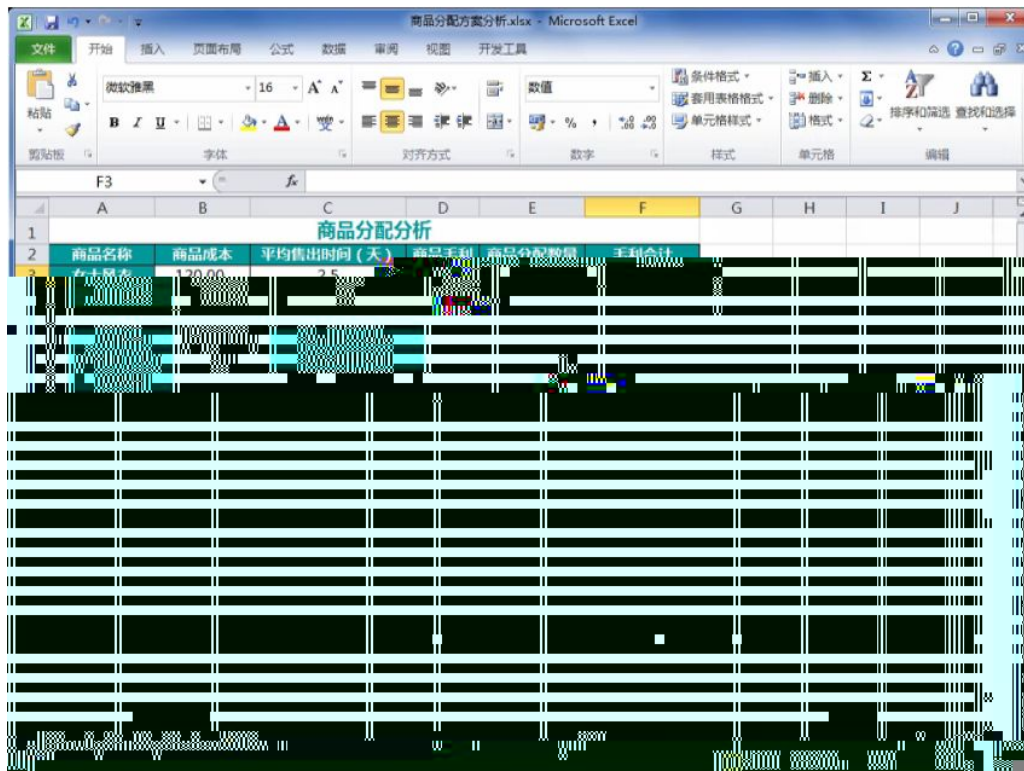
商品分配方案分析.xlsx - Microsoft Excel

文件 开始 插入 页面布局 公式 数据 审阅 视图 开发工具

粘贴
剪贴板
微软雅黑 16 $A^{+}$ $A^{-}$
B I U
字体
对齐方式
数值
% ,
数字
条件格式
套用表格格式
单元格样式
样式
插入
删除
格式
单元格
Σ
排序和筛选 查找和选择
编辑

F3 fx

| | A | B | C | D | E | F | G | H | I | J |
|---|---|---|---|---|---|---|---|---|---|---|
| 1 | 商品分配分析 | | | | | | | | | |
| 2 | 商品名称 | 商品成本 | 平均售出时间（天） | 商品毛利 | 商品分配数量 | 毛利合计 | | | | |
| 3 | 女士风衣 | 120.00 | 2.5 | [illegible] | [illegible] | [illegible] | | | | |

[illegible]